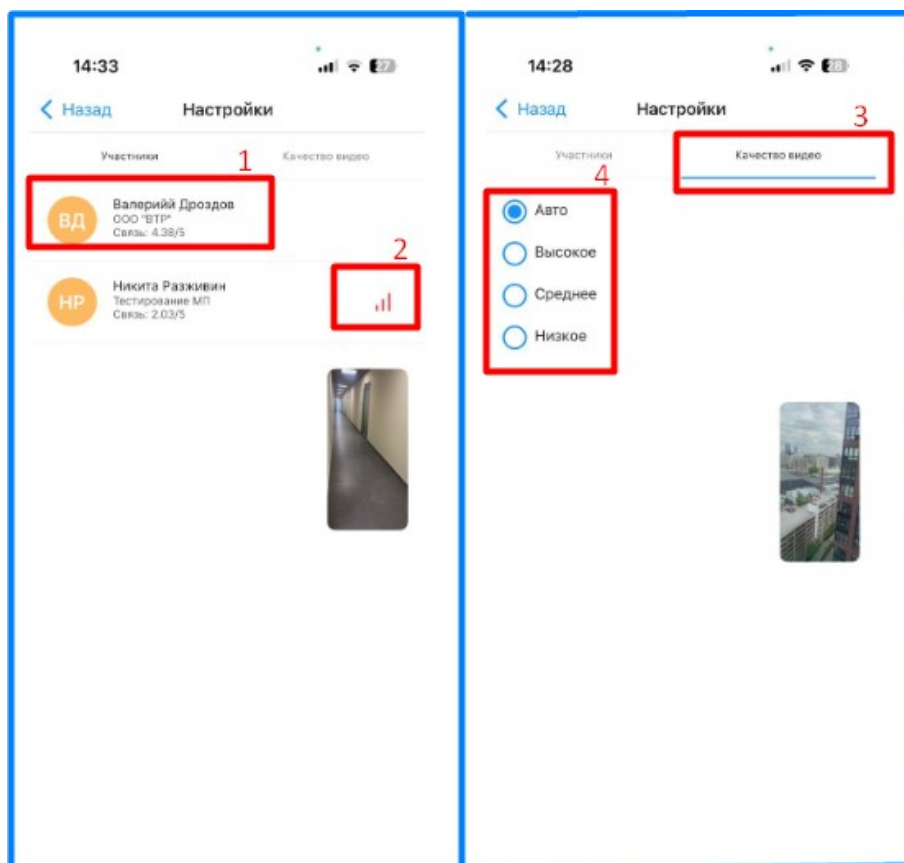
14:33

27

Назад Настройки

Участники Качество видео

1

ВД Валерийй Дроздов
ООО "ВТР"
Связь: 4.38/5

2

НР Никита Разживин
Тестирование МП
Связь: 2.03/5

14:28

28

Назад Настройки

3

Участники Качество видео

4

Авто

Высокое

Среднее

Низкое